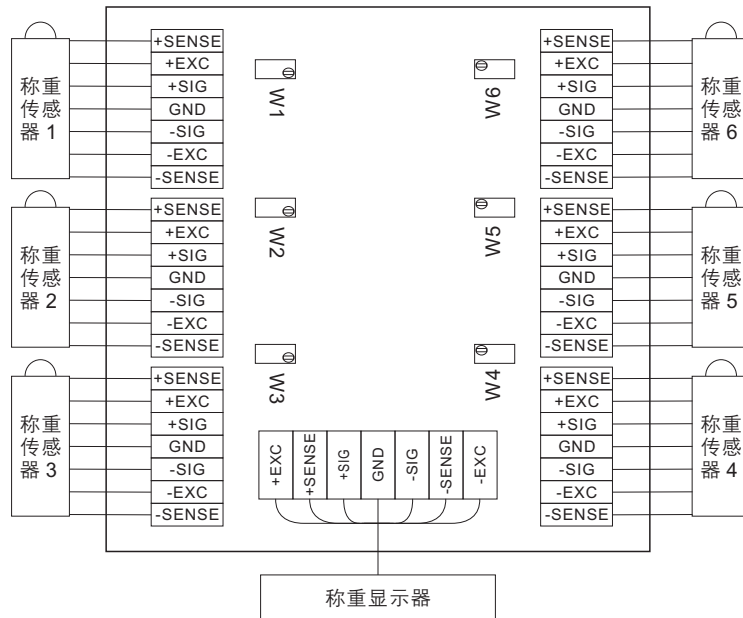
称重传感器 1

+SENSE
+EXC
+SIG
GND
-SIG
-EXC
-SENSE

W1

W6

+SENSE
+EXC
+SIG
GND
-SIG
-EXC
-SENSE

称重传感器 6

称重传感器 2

+SENSE
+EXC
+SIG
GND
-SIG
-EXC
-SENSE

W2

W5

+SENSE
+EXC
+SIG
GND
-SIG
-EXC
-SENSE

称重传感器 5

称重传感器 3

+SENSE
+EXC
+SIG
GND
-SIG
-EXC
-SENSE

W3

W4

+SENSE
+EXC
+SIG
GND
-SIG
-EXC
-SENSE

称重传感器 4

+EXC
+SENSE
+SIG
GND
-SIG
-SENSE
-EXC

称重显示器